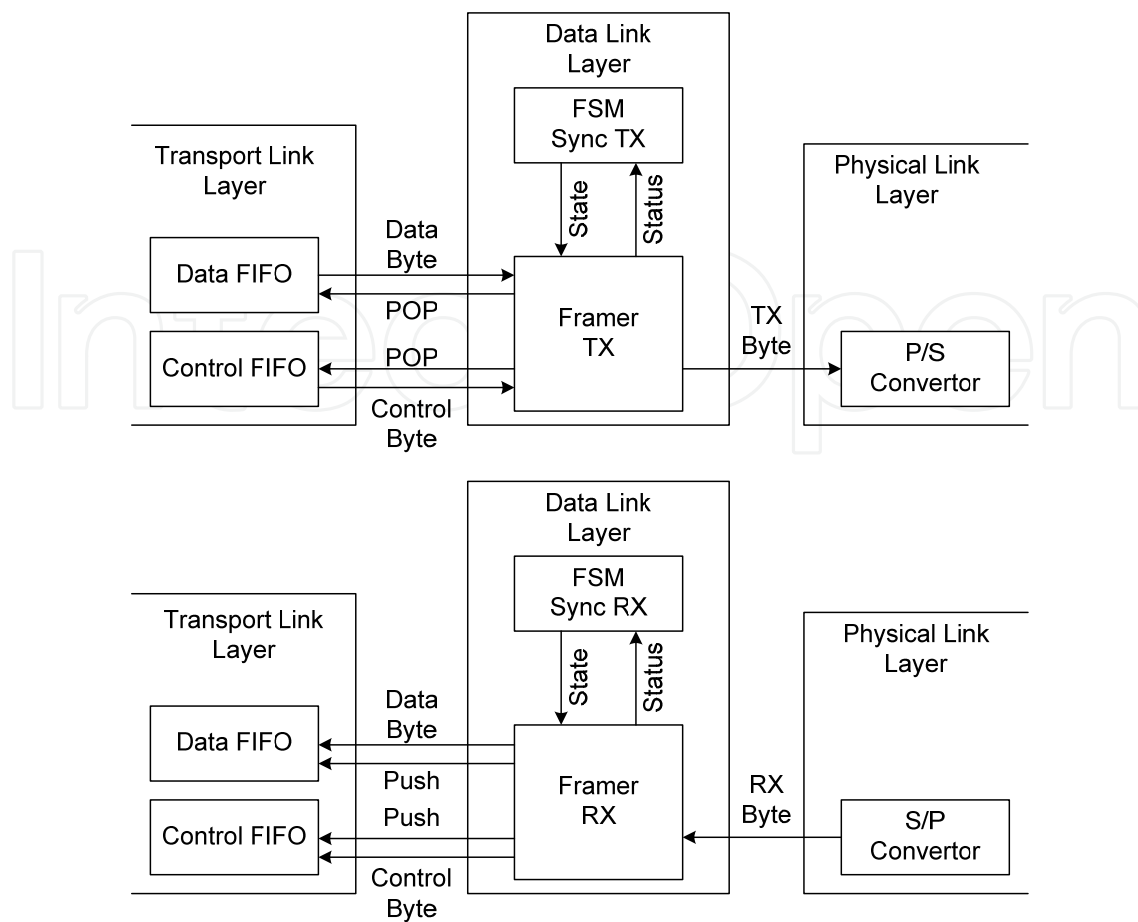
Data Link Layer

FSM Sync TX

Transport Link Layer

Physical Link Layer

State

Status

Data Byte

Data FIFO

POP

Framer TX

TX Byte

Control FIFO

POP

P/S Convertor

Control Byte

Data Link Layer

FSM Sync RX

Transport Link Layer

Physical Link Layer

State

Status

Data Byte

Data FIFO

Push

Framer RX

RX Byte

Push

Control FIFO

S/P Convertor

Control Byte